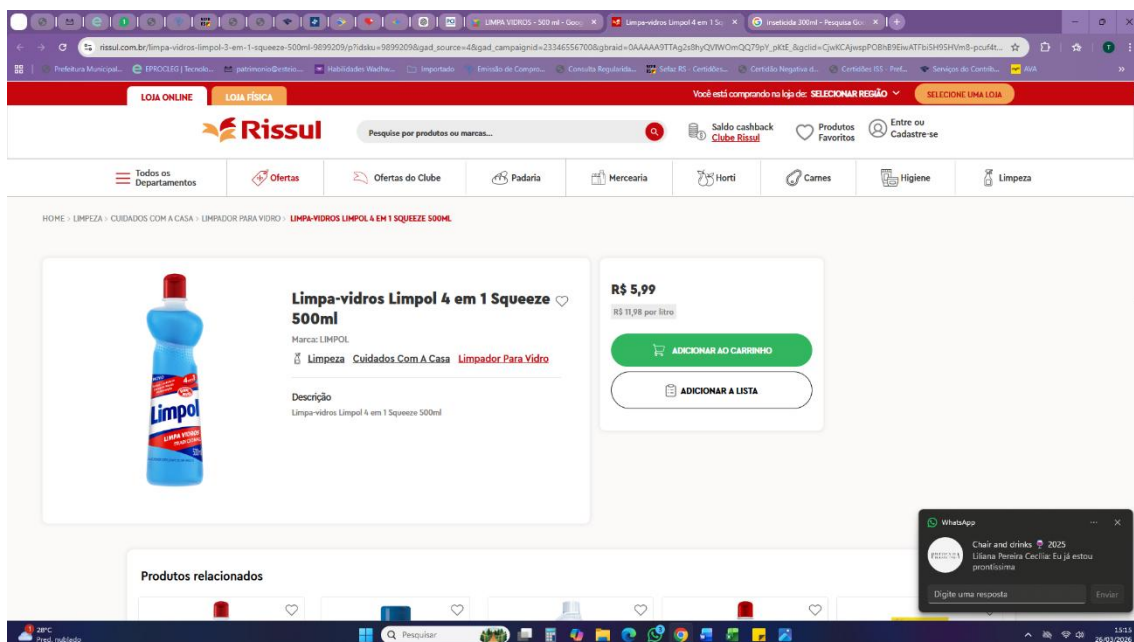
LIMPA VIDROS - 500 ml - Goog ×
Limpa-vidros Limpol 4 em 1 Sq ×
inseticida 300ml - Pesquisa Go ×

rissul.com.br/limpa-vidros-limpol-3-em-1-squeeze-500ml-9899209/p?idsku=9899209&gad_source=4&gad_campaignid=23346556700&gbraid=0AAAAA9TTAg2s8hyQVfWOmQQ79pY_pKtE_&gclid=CjwKCAjwspPOBhB9EiwATFbiSH95HVm8-pcuf4t...

Prefeitura Municipal... EPROCLEG | Tecnolo... patrimonio@intrio... Habilidades Wadhw... Importado Emissão de Compro... Consulta Regularida... Sefaz RS - Certidões... Certidão Negativa d... Certidões ISS - Pref... Serviços do Contrib... AVA

LOJA ONLINE LOJA FÍSICA
Você está comprando na loja de: SELECIONAR REGIÃO
SELECIONE UMA LOJA

Rissul
Pesquise por produtos ou marcas...
Saldo cashback Clube Rissul
Produtos Favoritos
Entre ou Cadastre-se

Todos os Departamentos
Ofertas
Ofertas do Clube
Padaria
Mercearia
Horti
Carnes
Higiene
Limpeza

HOME > LIMPEZA > CUIDADOS COM A CASA > LIMPADOR PARA VIDRO > LIMPA-VIDROS LIMPOL 4 EM 1 SQUEEZE 500ML

Limpol
LIMPA VIDROS

Limpa-vidros Limpol 4 em 1 Squeeze 500ml
Marca: LIMPOL
Limpeza Cuidados Com A Casa Limpador Para Vidro

Descrição
Limpa-vidros Limpol 4 em 1 Squeeze 500ml

R$ 5,99
R$ 11,98 por litro
ADICIONAR AO CARRINHO
ADICIONAR A LISTA

Produtos relacionados

WhatsApp
Chair and drinks 2025
Liliana Pereira Cecília: Eu já estou prontíssima
Digite uma resposta
Enviar

28°C
Pesq. nublado
Pesquisar
15:15
26/03/2026